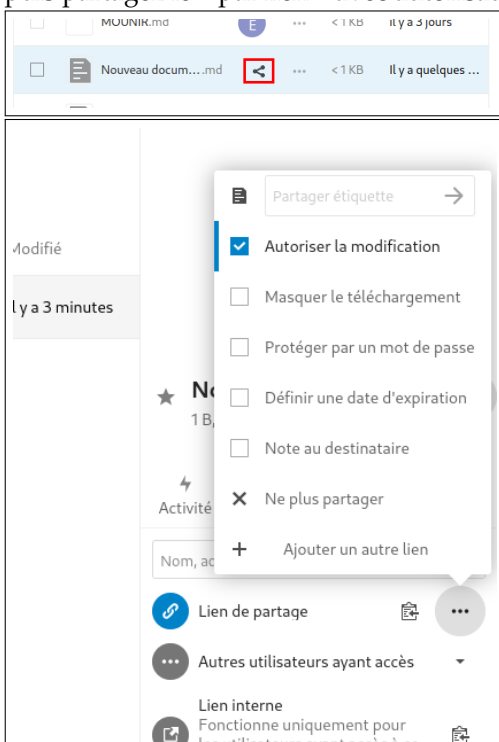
MOUNIR.md E ... < 1 KB Il y a 3 jours
Nouveau docum….md ... < 1 KB Il y a quelques …

Partager étiquette
Autoriser la modification
Masquer le téléchargement
Protéger par un mot de passe
Définir une date d'expiration
Note au destinataire
Ne plus partager
Ajouter un autre lien

Modifié
Il y a 3 minutes
No
1 B,
Activité
Nom, ad
Lien de partage
Autres utilisateurs ayant accès
Lien interne
Fonctionne uniquement pour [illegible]